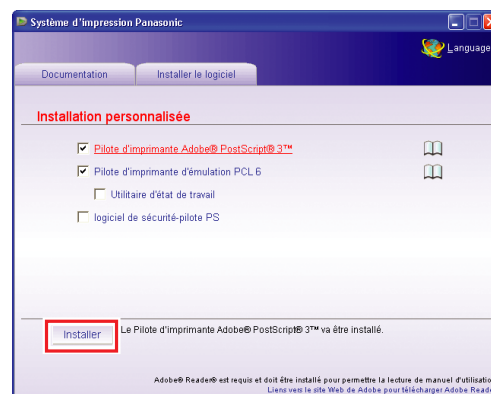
Système d'impression Panasonic

Language

Documentation

Installer le logiciel

Installation personnalisée

Pilote d'imprimante Adobe® PostScript® 3™

Pilote d'imprimante d'émulation PCL 6

Utilitaire d'état de travail

logiciel de sécurité-pilote PS

Installer

Le Pilote d'imprimante Adobe® PostScript® 3™ va être installé.

Adobe® Reader® est requis et doit être installé pour permettre la lecture de manuel d'utilisatio

Liens vers le site Web de Adobe pour télécharger Adobe Read